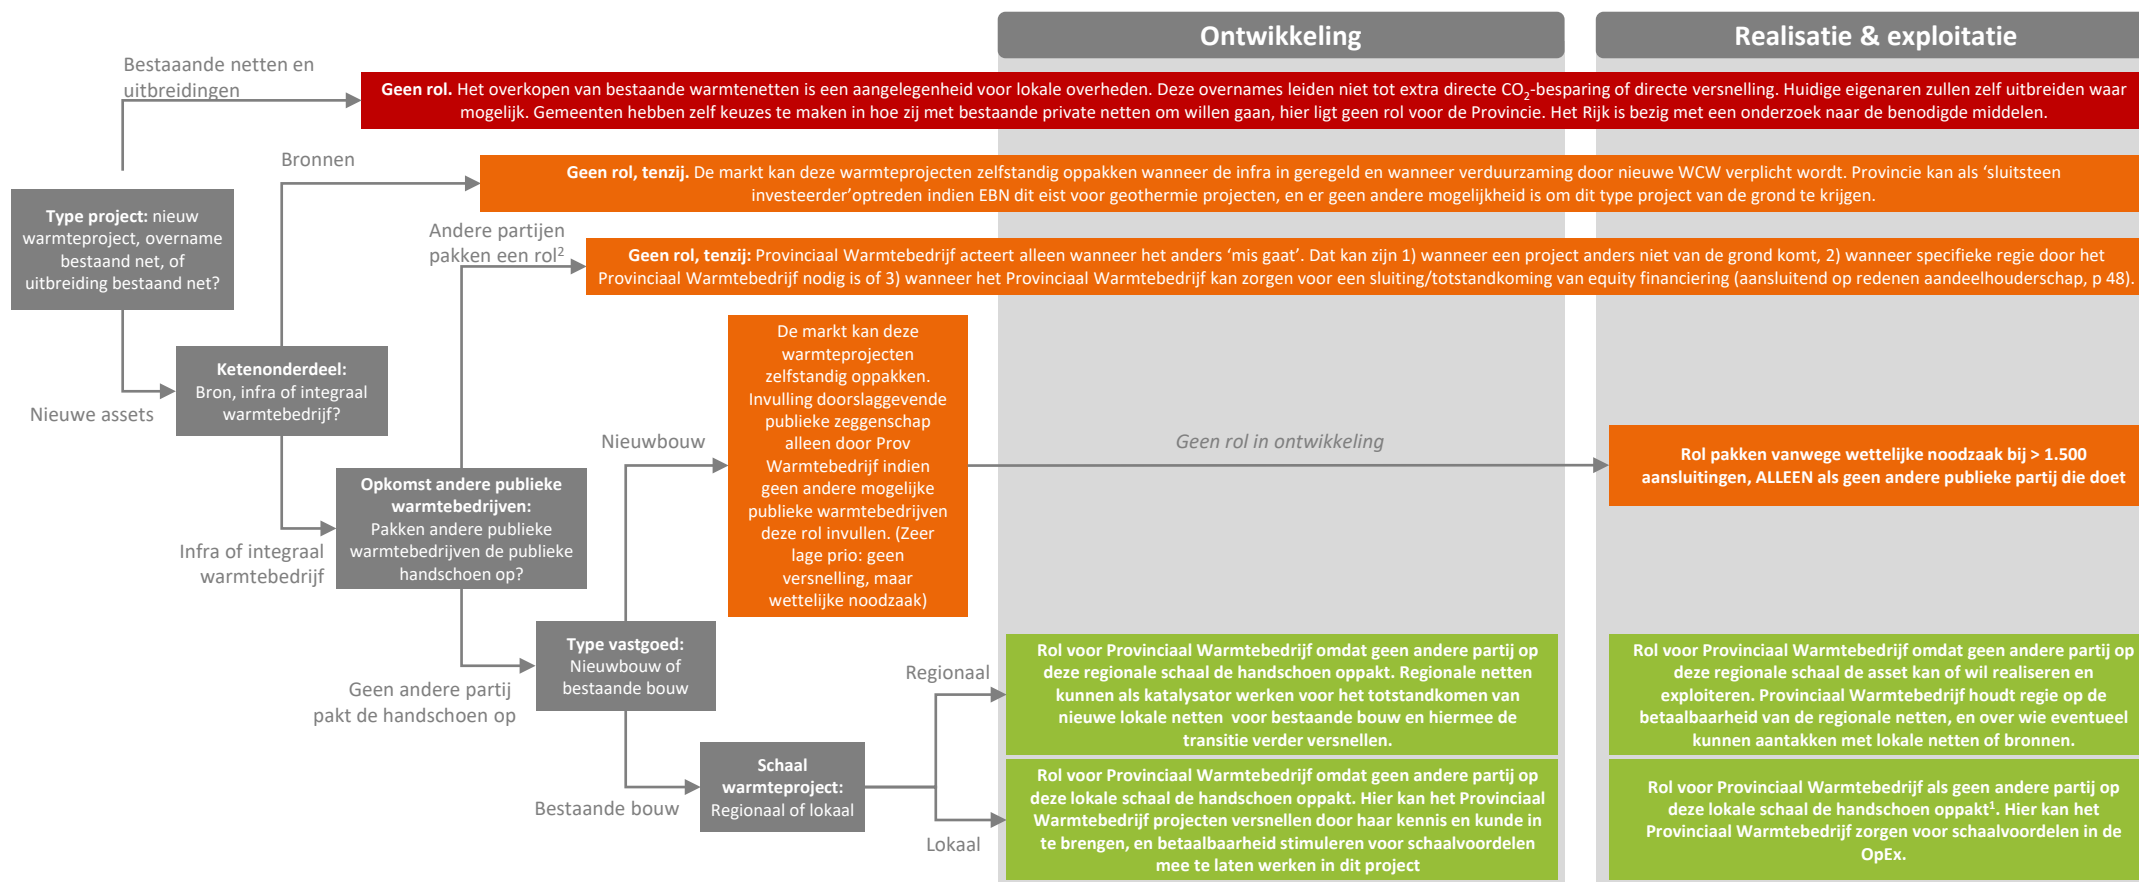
Ontwikkeling

Realisatie & exploitatie

Bestaaande netten en uitbreidingen

**Geen rol.** Het overkopen van bestaande warmtenetten is een aangelegenheid voor lokale overheden. Deze overnames leiden niet tot extra directe $CO_2$-besparing of directe versnelling. Huidige eigenaren zullen zelf uitbreiden waar mogelijk. Gemeenten hebben zelf keuzes te maken in hoe zij met bestaande private netten om willen gaan, hier ligt geen rol voor de Provincie. Het Rijk is bezig met een onderzoek naar de benodigde middelen.

Bronnen

**Geen rol, tenzij.** De markt kan deze warmteprojecten zelfstandig oppakken wanneer de infra in geregeld en wanneer verduurzaming door nieuwe WCW verplicht wordt. Provincie kan als 'sluitsteen investeerder'optreden indien EBN dit eist voor geothermie projecten, en er geen andere mogelijkheid is om dit type project van de grond te krijgen.

**Type project:** nieuw warmteproject, overname bestaand net, of uitbreiding bestaand net?

Andere partijen pakken een rol$^2$

**Geen rol, tenzij:** Provinciaal Warmtebedrijf acteert alleen wanneer het anders 'mis gaat'. Dat kan zijn 1) wanneer een project anders niet van de grond komt, 2) wanneer specifieke regie door het Provinciaal Warmtebedrijf nodig is of 3) wanneer het Provinciaal Warmtebedrijf kan zorgen voor een sluiting/totstandkoming van equity financiering (aansluitend op redenen aandeelhouderschap, p 48).

**Ketenonderdeel:** Bron, infra of integraal warmtebedrijf?

Nieuwe assets

De markt kan deze warmteprojecten zelfstandig oppakken. Invulling doorslaggevende publieke zeggenschap alleen door Prov Warmtebedrijf indien geen andere mogelijke publieke warmtebedrijven deze rol invullen. (Zeer lage prio: geen versnelling, maar wettelijke noodzaak)

Nieuwbouw

Geen rol in ontwikkeling

**Rol pakken vanwege wettelijke noodzaak bij > 1.500 aansluitingen, ALLEEN als geen andere publieke partij die doet**

**Opkomst andere publieke warmtebedrijven:** Pakken andere publieke warmtebedrijven de publieke handschoen op?

Infra of integraal warmtebedrijf

**Type vastgoed:** Nieuwbouw of bestaande bouw

Geen andere partij pakt de handschoen op

Regionaal

**Rol voor Provinciaal Warmtebedrijf omdat geen andere partij op deze regionale schaal de handschoen oppakt. Regionale netten kunnen als katalysator werken voor het totstandkomen van nieuwe lokale netten voor bestaande bouw en hiermee de transitie verder versnellen.**

**Rol voor Provinciaal Warmtebedrijf omdat geen andere partij op deze regionale schaal de asset kan of wil realiseren en exploiteren. Provinciaal Warmtebedrijf houdt regie op de betaalbaarheid van de regionale netten, en over wie eventueel kunnen aantakken met lokale netten of bronnen.**

**Schaal warmteproject:** Regionaal of lokaal

Bestaande bouw

Lokaal

**Rol voor Provinciaal Warmtebedrijf omdat geen andere partij op deze lokale schaal de handschoen oppakt. Hier kan het Provinciaal Warmtebedrijf projecten versnellen door haar kennis en kunde in te brengen, en betaalbaarheid stimuleren voor schaalvoordelen mee te laten werken in dit project**

**Rol voor Provinciaal Warmtebedrijf als geen andere partij op deze lokale schaal de handschoen oppakt$^1$. Hier kan het Provinciaal Warmtebedrijf zorgen voor schaalvoordelen in de OpEx.**